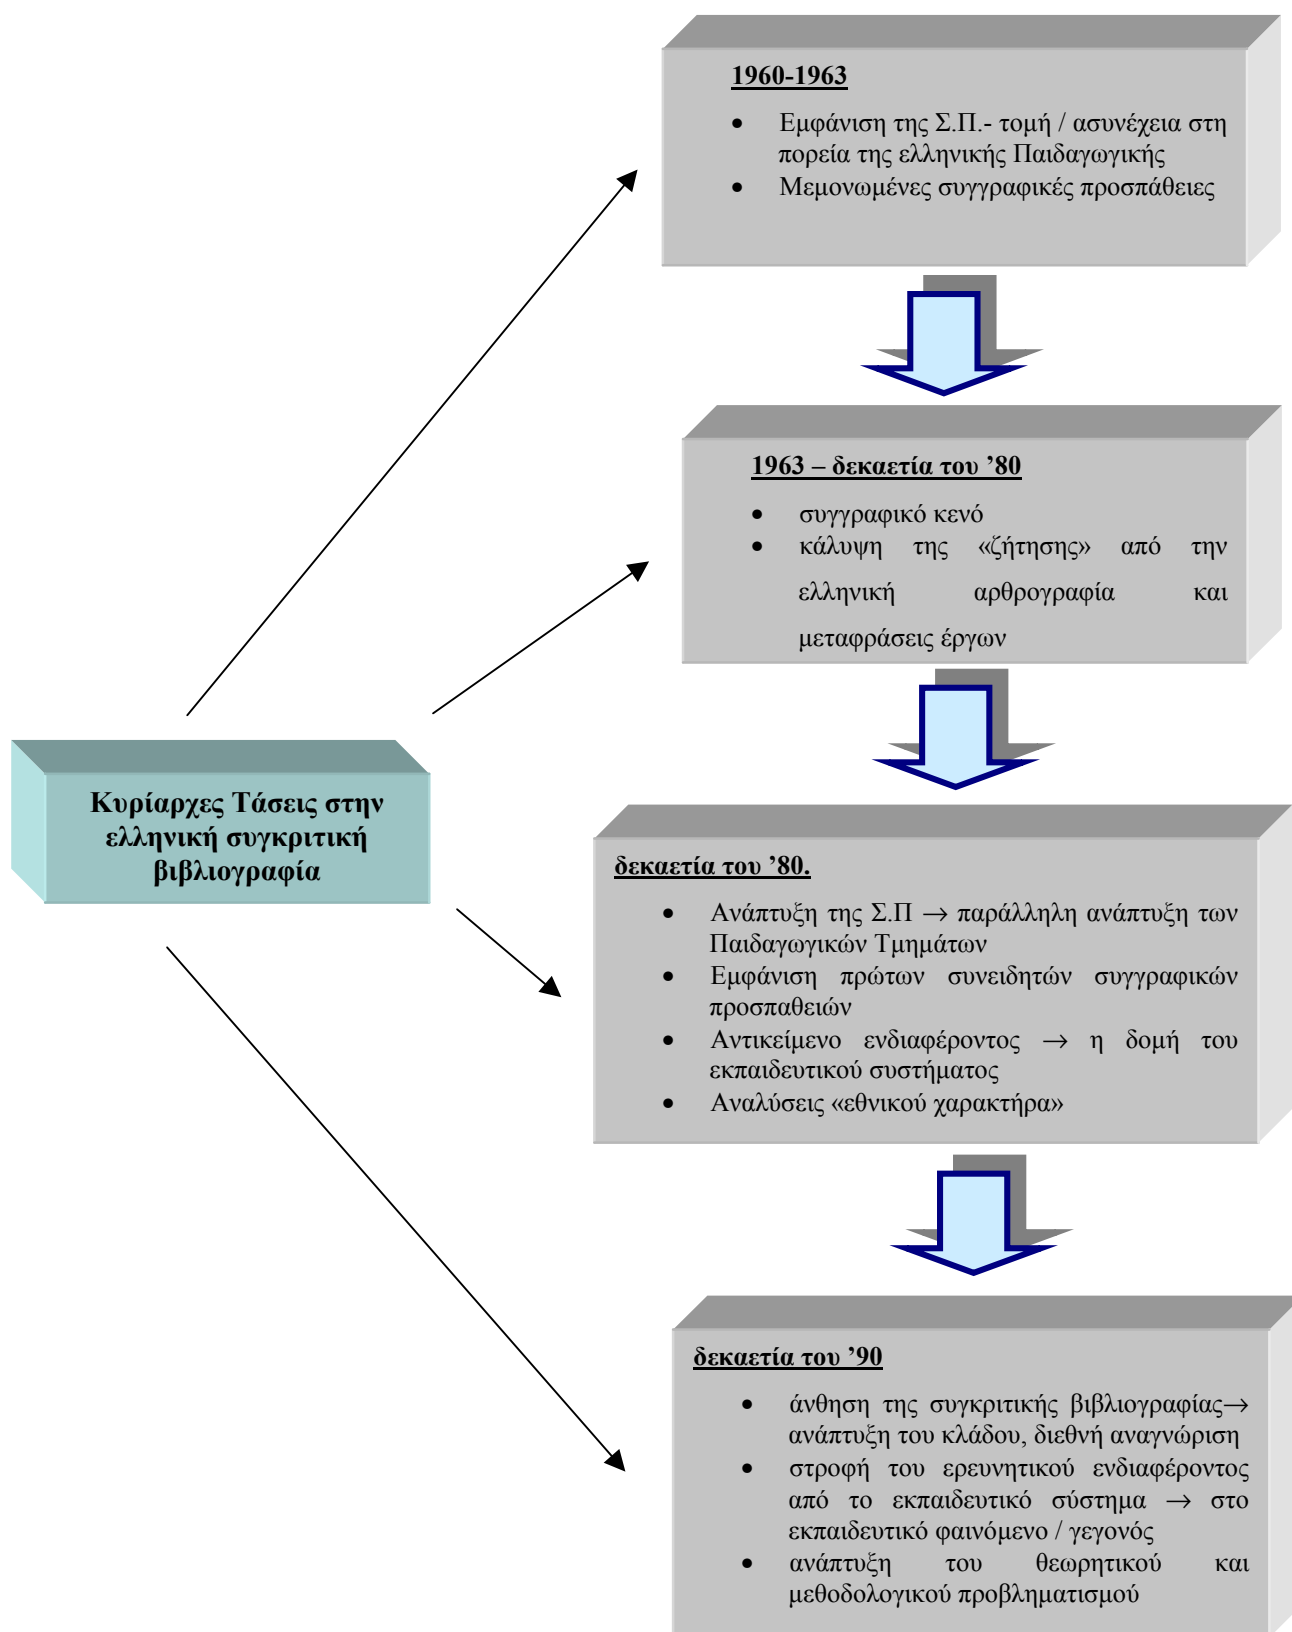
Κυρίαρχες Τάσεις στην ελληνική συγκριτική βιβλιογραφία

1960-1963

- Εμφάνιση της Σ.Π.- τομή / ασυνέχεια στη πορεία της ελληνικής Παιδαγωγικής
- Μεμονωμένες συγγραφικές προσπάθειες

1963 – δεκαετία του '80

- συγγραφικό κενό
- κάλυψη της «ζήτησης» από την ελληνική αρθρογραφία και μεταφράσεις έργων

δεκαετία του '80.

- Ανάπτυξη της Σ.Π → παράλληλη ανάπτυξη των Παιδαγωγικών Τμημάτων
- Εμφάνιση πρώτων συνειδητών συγγραφικών προσπαθειών
- Αντικείμενο ενδιαφέροντος → η δομή του εκπαιδευτικού συστήματος
- Αναλύσεις «εθνικού χαρακτήρα»

δεκαετία του '90

- άνθηση της συγκριτικής βιβλιογραφίας→ ανάπτυξη του κλάδου, διεθνή αναγνώριση
- στροφή του ερευνητικού ενδιαφέροντος από το εκπαιδευτικό σύστημα → στο εκπαιδευτικό φαινόμενο / γεγονός
- ανάπτυξη του θεωρητικού και μεθοδολογικού προβληματισμού